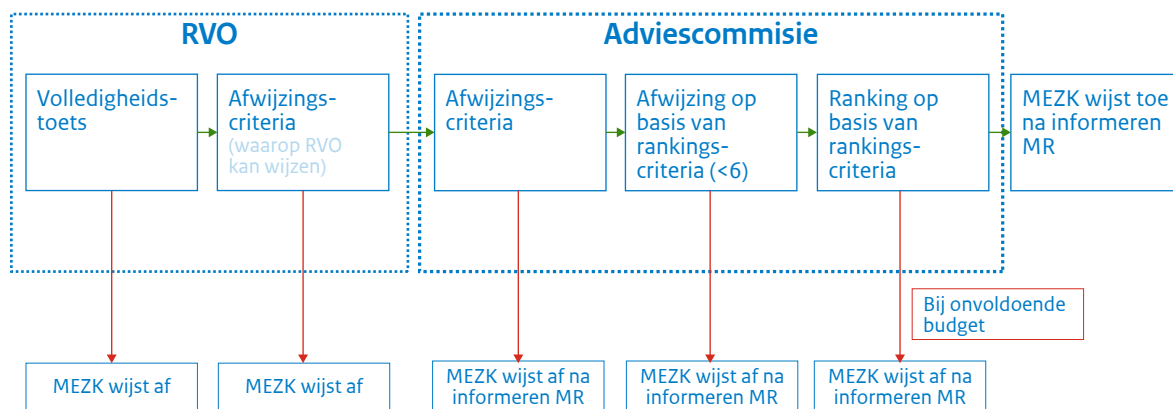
RVO

Adviescommisie

Volledigheidstoets

Afwijzingscriteria (waarop RVO kan wijzen)

Afwijzingscriteria

Afwijzing op basis van rankingscriteria (<6)

Ranking op basis van rankingscriteria

MEZK wijst toe na informeren MR

Bij onvoldoende budget

MEZK wijst af

MEZK wijst af

MEZK wijst af na informeren MR

MEZK wijst af na informeren MR

MEZK wijst af na informeren MR